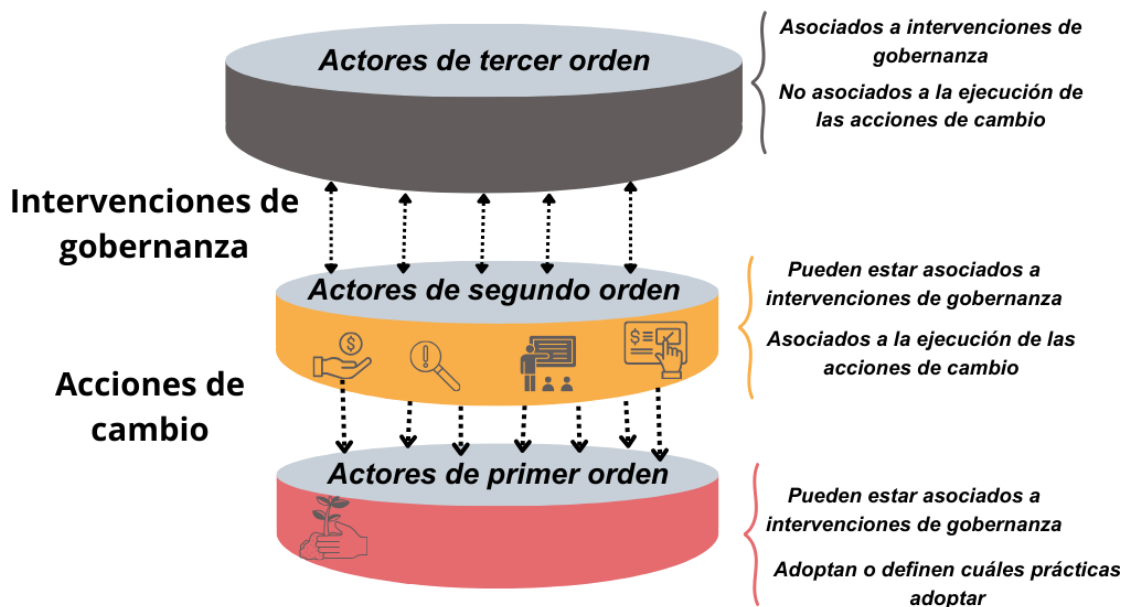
Actores de tercer orden

Asociados a intervenciones de gobernanza

No asociados a la ejecución de las acciones de cambio

Intervenciones de gobernanza

Actores de segundo orden

Pueden estar asociados a intervenciones de gobernanza

Asociados a la ejecución de las acciones de cambio

Acciones de cambio

Actores de primer orden

Pueden estar asociados a intervenciones de gobernanza

Adoptan o definen cuáles prácticas adoptar